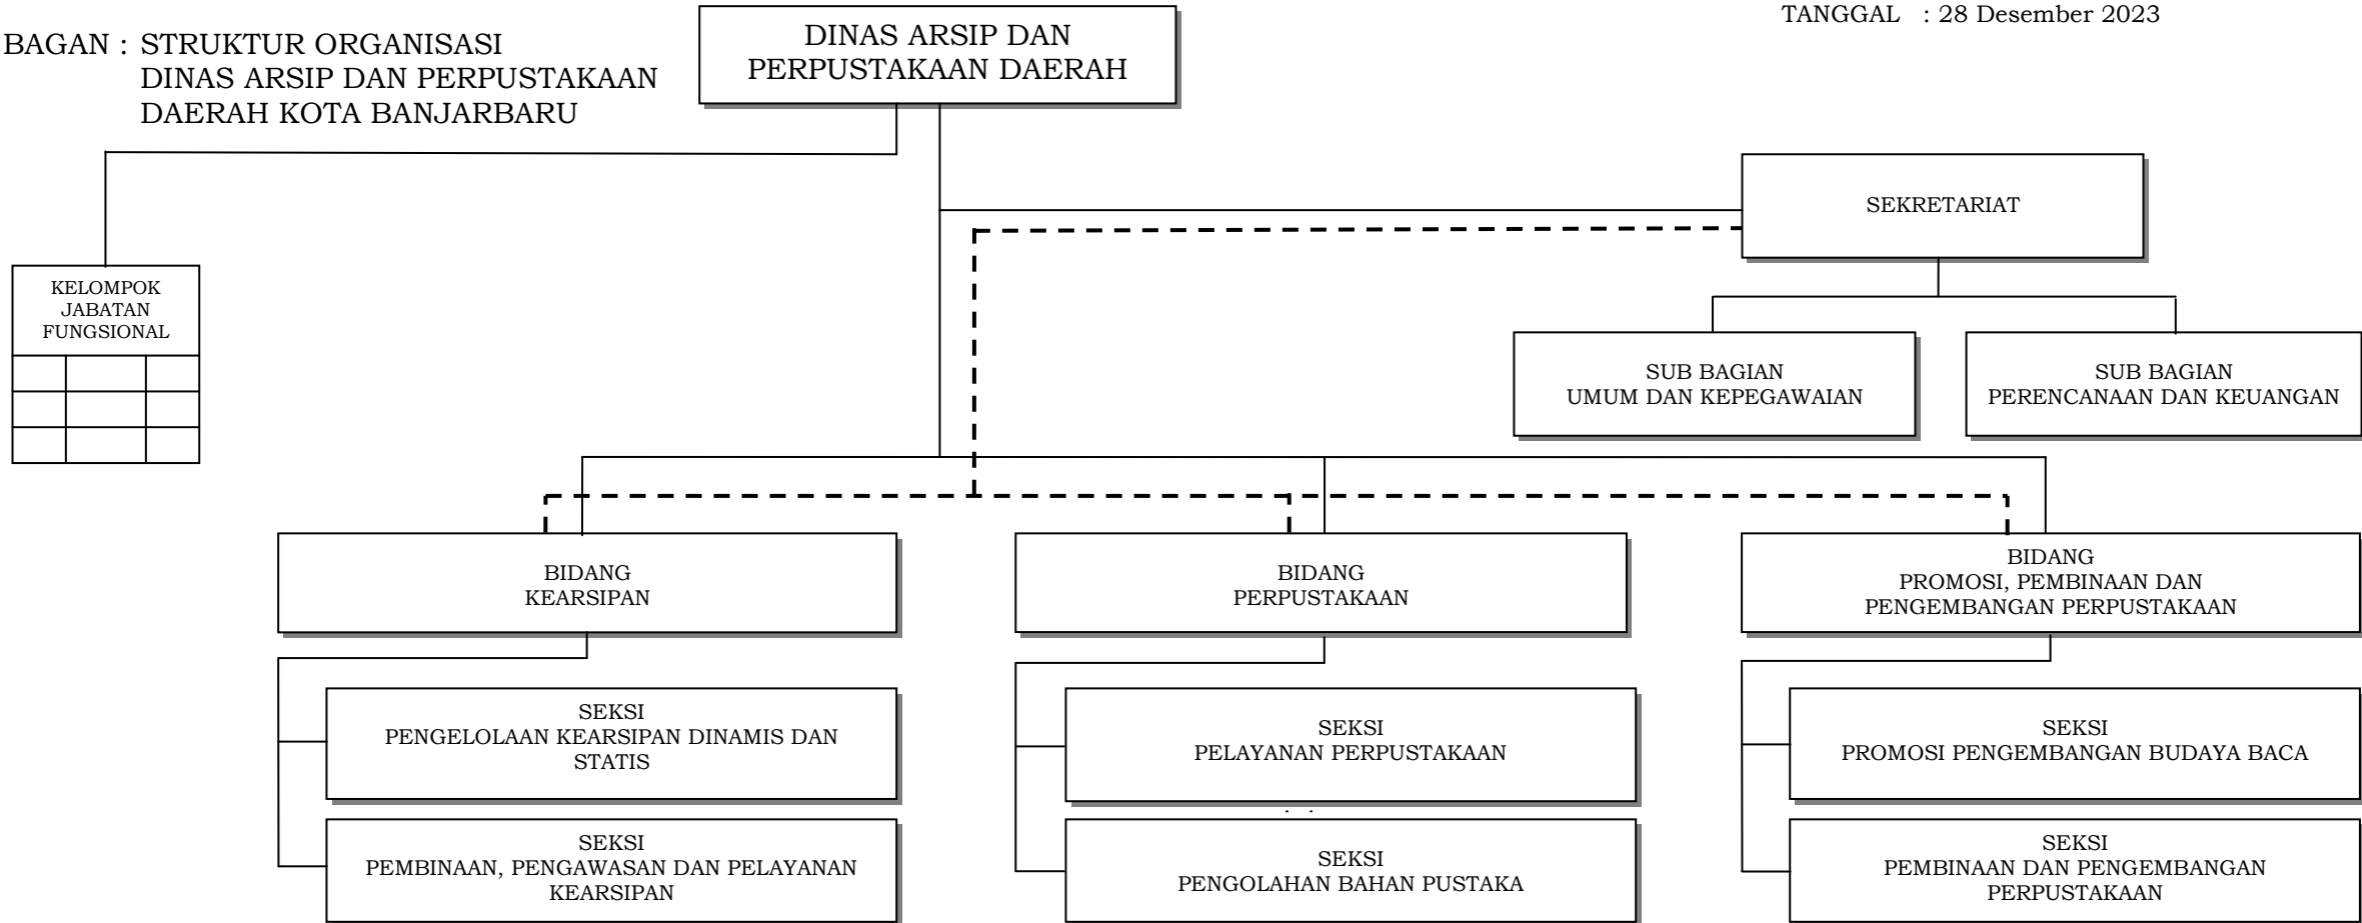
TANGGAL : 28 Desember 2023

BAGAN : STRUKTUR ORGANISASI
DINAS ARSIP DAN PERPUSTAKAAN
DAERAH KOTA BANJARBARU

DINAS ARSIP DAN
PERPUSTAKAAN DAERAH

KELOMPOK
JABATAN
FUNGSIONAL

SEKRETARIAT

SUB BAGIAN
UMUM DAN KEPEGAWAIAN

SUB BAGIAN
PERENCANAAN DAN KEUANGAN

BIDANG
KEARSIPAN

BIDANG
PERPUSTAKAAN

BIDANG
PROMOSI, PEMBINAAN DAN
PENGEMBANGAN PERPUSTAKAAN

SEKSI
PENGELOLAAN KEARSIPAN DINAMIS DAN
STATIS

SEKSI
PEMBINAAN, PENGAWASAN DAN PELAYANAN
KEARSIPAN

SEKSI
PELAYANAN PERPUSTAKAAN

SEKSI
PENGOLAHAN BAHAN PUSTAKA

SEKSI
PROMOSI PENGEMBANGAN BUDAYA BACA

SEKSI
PEMBINAAN DAN PENGEMBANGAN
PERPUSTAKAAN